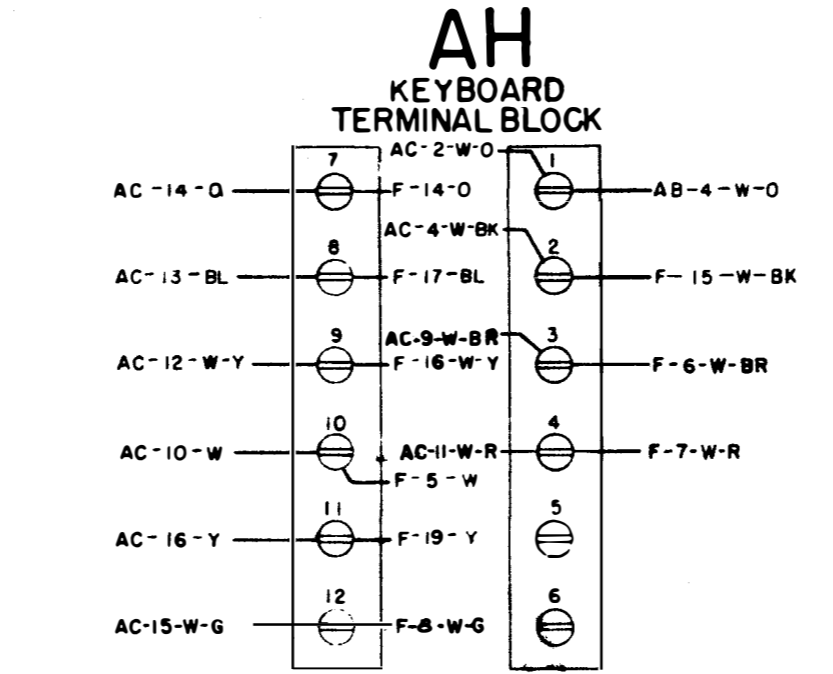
AH
KEYBOARD
TERMINAL BLOCK

7
AC-14-O
F-14-O
8
AC-13-BL
F-17-BL
9
AC-12-W-Y
F-16-W-Y
10
AC-10-W
F-5-W
11
AC-16-Y
F-19-Y
12
AC-15-W-G
F-8-W-G

AC-2-W-O
1
AB-4-W-O
AC-4-W-BK
2
F-15-W-BK
AC-9-W-BR
3
F-6-W-BR
AC-11-W-R
4
F-7-W-R
5
6